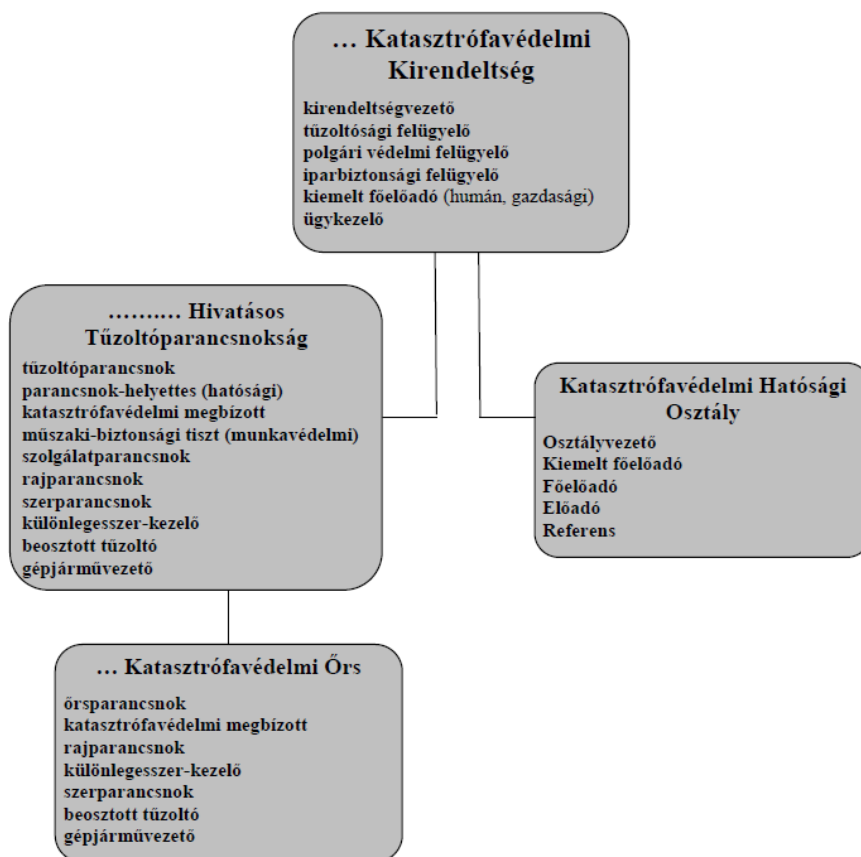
… Katasztrófavédelmi Kirendeltség

kirendeltségvezető
tűzoltósági felügyelő
polgári védelmi felügyelő
iparbiztonsági felügyelő
kiemelt főelőadó (humán, gazdasági)
ügykezelő

……… Hivatásos Tűzoltóparancsnokság

tűzoltóparancsnok
parancsnok-helyettes (hatósági)
katasztrófavédelmi megbízott
műszaki-biztonsági tiszt (munkavédelmi)
szolgálatparancsnok
rajparancsnok
szerparancsnok
különlegesszer-kezelő
beosztott tűzoltó
gépjárművezető

Katasztrófavédelmi Hatósági Osztály

Osztályvezető
Kiemelt főelőadó
Főelőadó
Előadó
Referens

… Katasztrófavédelmi Őrs

őrsparancsnok
katasztrófavédelmi megbízott
rajparancsnok
különlegesszer-kezelő
szerparancsnok
beosztott tűzoltó
gépjárművezető